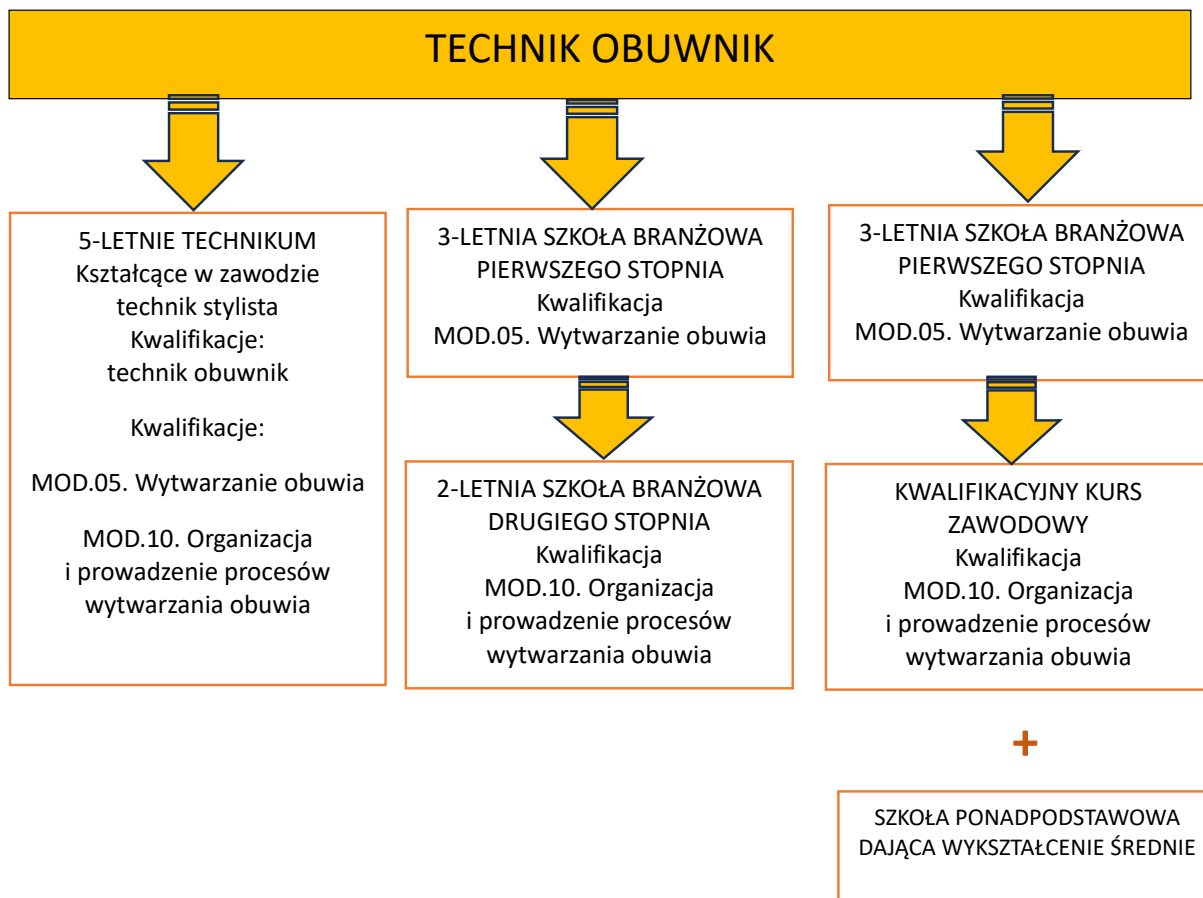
TECHNIK OBUWNIK

5-LETNIE TECHNIKUM
Kształcące w zawodzie technik stylista
Kwalifikacje:
technik obuwnik

Kwalifikacje:

MOD.05. Wytwarzanie obuwia

MOD.10. Organizacja i prowadzenie procesów wytwarzania obuwia

3-LETNIA SZKOŁA BRANŻOWA PIERWSZEGO STOPNIA
Kwalifikacja
MOD.05. Wytwarzanie obuwia

2-LETNIA SZKOŁA BRANŻOWA DRUGIEGO STOPNIA
Kwalifikacja
MOD.10. Organizacja i prowadzenie procesów wytwarzania obuwia

3-LETNIA SZKOŁA BRANŻOWA PIERWSZEGO STOPNIA
Kwalifikacja
MOD.05. Wytwarzanie obuwia

KWALIFIKACYJNY KURS ZAWODOWY
Kwalifikacja
MOD.10. Organizacja i prowadzenie procesów wytwarzania obuwia

+

SZKOŁA PONADPODSTAWOWA DAJĄCA WYKSZTAŁCENIE ŚREDNIE